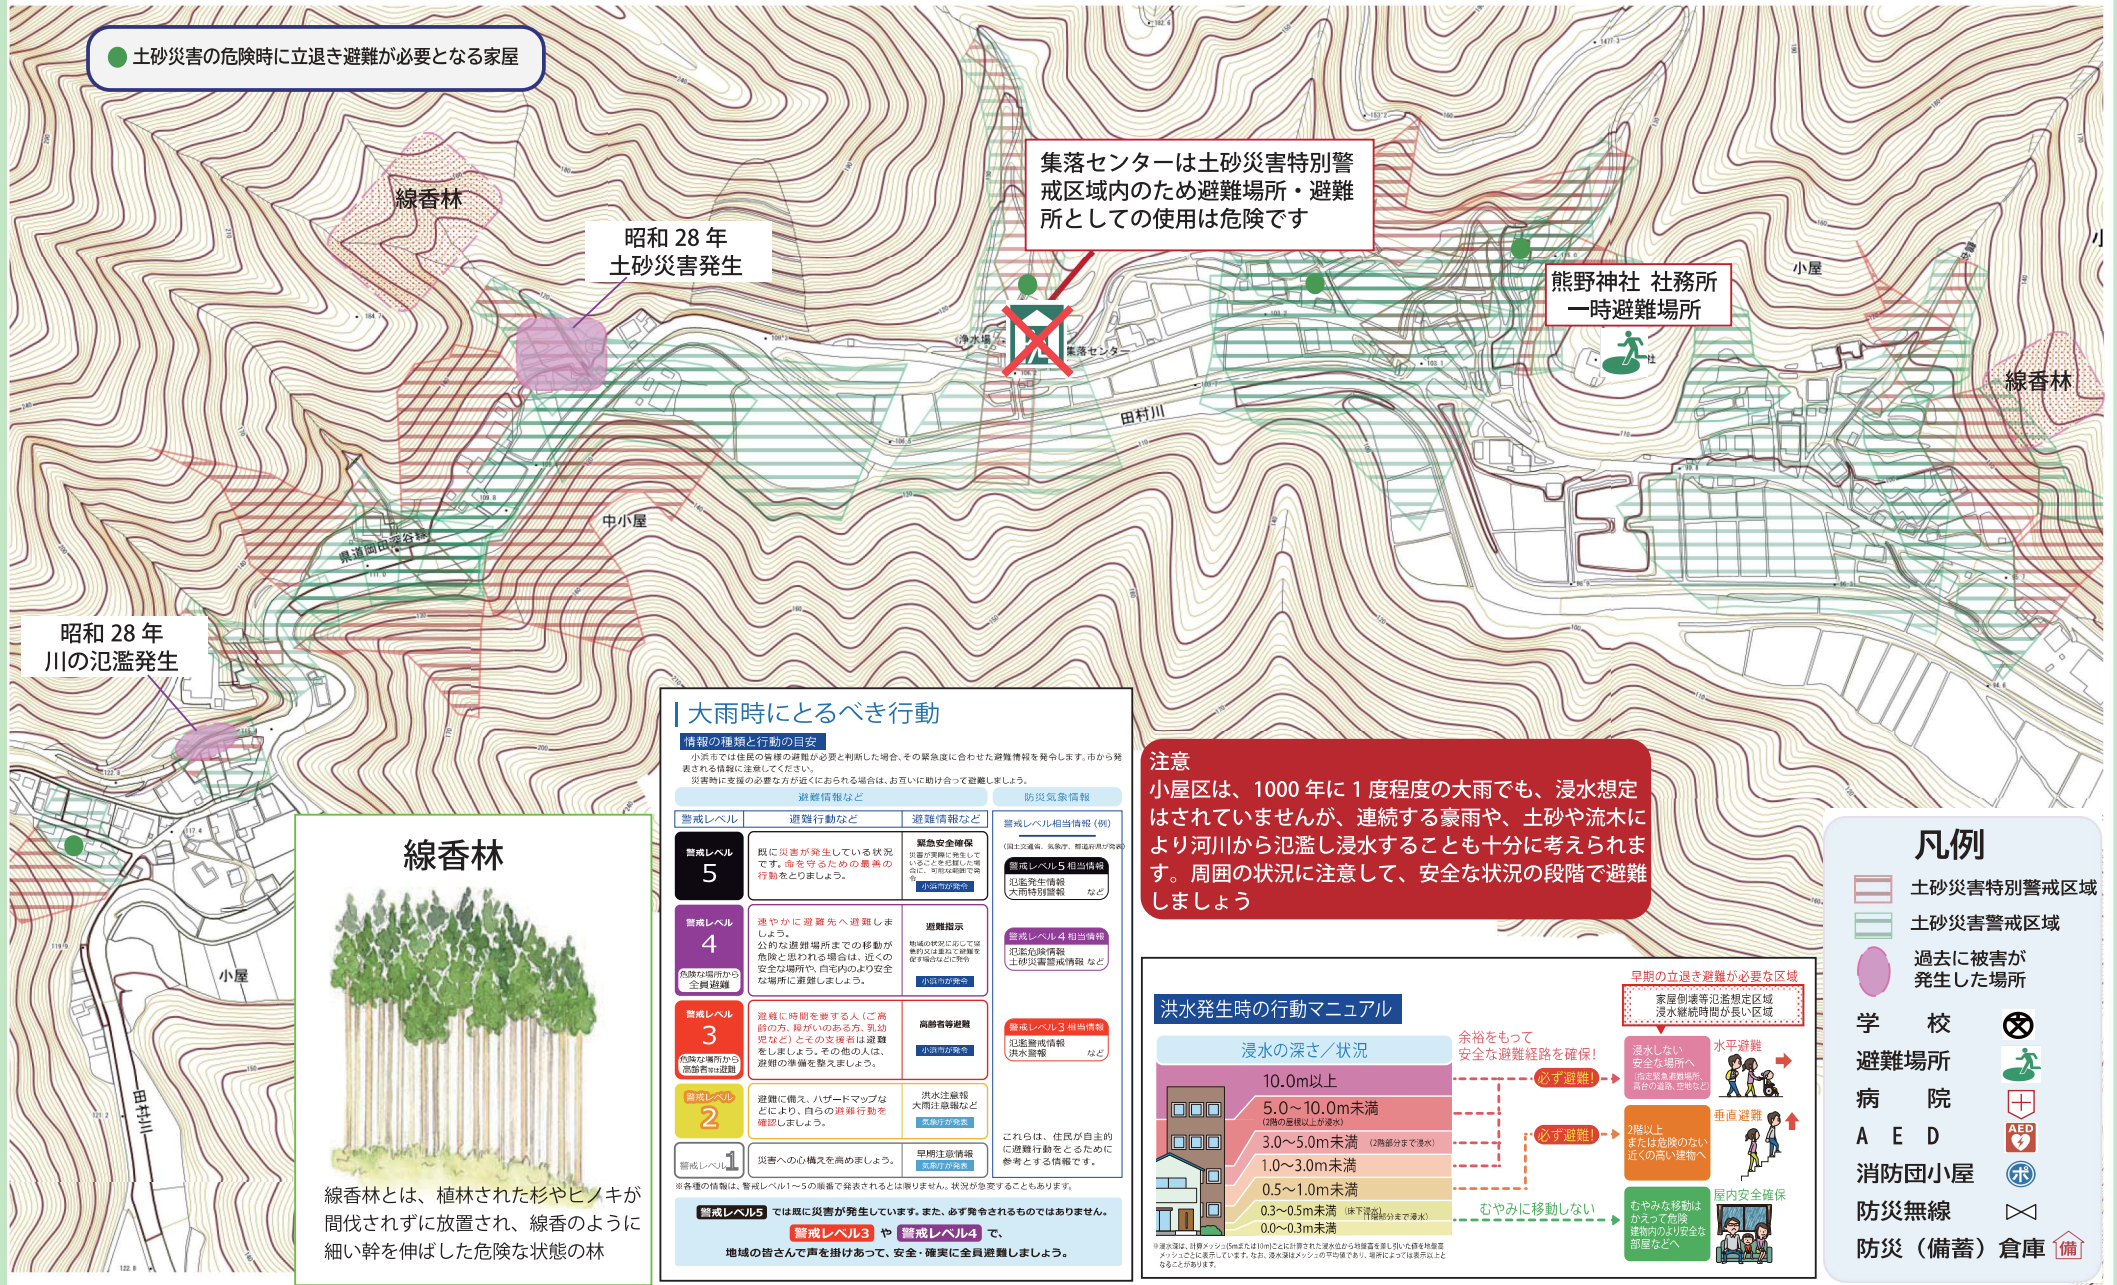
土砂災害の危険時に立退き避難が必要となる家屋

線香林

昭和 28 年
土砂災害発生

集落センターは土砂災害特別警戒区域内のため避難場所・避難所としての使用は危険です

熊野神社 社務所
一時避難場所

小屋

線香林

田村川

中小屋

昭和 28 年
川の氾濫発生

小屋

田村川

線香林

線香林とは、植林された杉やヒノキが間伐されずに放置され、線香のように細い幹を伸ばした危険な状態の林

大雨時にとるべき行動

情報の種類と行動の目安

| 警戒レベル | 避難行動など | 避難情報など | 警戒レベル相当情報(例) |
|---|---|---|---|
| 警戒レベル 5 | 既に災害が発生している状況です。命を守るための最善の行動をとりましょう。 | 緊急安全確保 | 警戒レベル5相当情報 氾濫発生情報 大雨特別警報 など |
| 警戒レベル 4 危険な場所から全員避難 | 速やかに避難先へ避難しましょう。 | 避難指示 | 警戒レベル4相当情報 氾濫危険情報 土砂災害警戒情報 など |
| 警戒レベル 3 危険な場所から高齢者等は避難 | 避難に時間を要する人(ご高齢の方、障がいのある方、乳幼児など)とその支援者は避難をしましょう。 | 高齢者等避難 | 警戒レベル3相当情報 氾濫警戒情報 洪水警報 など |
| 警戒レベル 2 | 避難に備え、ハザードマップなどにより、自らの避難行動を確認しましょう。 | 洪水注意報 大雨注意報など | これらは、住民が自主的に避難行動をとるために参考とする情報です。 |
| 警戒レベル 1 | 災害への心構えを高めましょう。 | 早期注意情報 | |

警戒レベル5 では既に災害が発生しています。また、必ず発令されるものではありません。
警戒レベル3 や 警戒レベル4 で、地域の皆さんで声を掛けあって、安全・確実に全員避難しましょう。

注意
小屋区は、1000 年に 1 度程度の大雨でも、浸水想定はされていませんが、連続する豪雨や、土砂や流木により河川から氾濫し浸水することも十分に考えられます。周囲の状況に注意して、安全な状況の段階で避難しましょう

洪水発生時の行動マニュアル

浸水の深さ／状況
10.0m以上
5.0～10.0m未満
3.0～5.0m未満
1.0～3.0m未満
0.5～1.0m未満
0.3～0.5m未満
0.0～0.3m未満

余裕をもって安全な避難経路を確保!
必ず避難!
必ず避難!
むやみに移動しない

早期の立退き避難が必要な区域
家屋倒壊等氾濫想定区域 浸水継続時間が長い区域
浸水しない安全な場所へ
水平避難
垂直避難
屋内安全確保

凡例
土砂災害特別警戒区域
土砂災害警戒区域
過去に被害が発生した場所
学 校
避難場所
病 院
A E D
消防団小屋
防災無線
防災（備蓄）倉庫